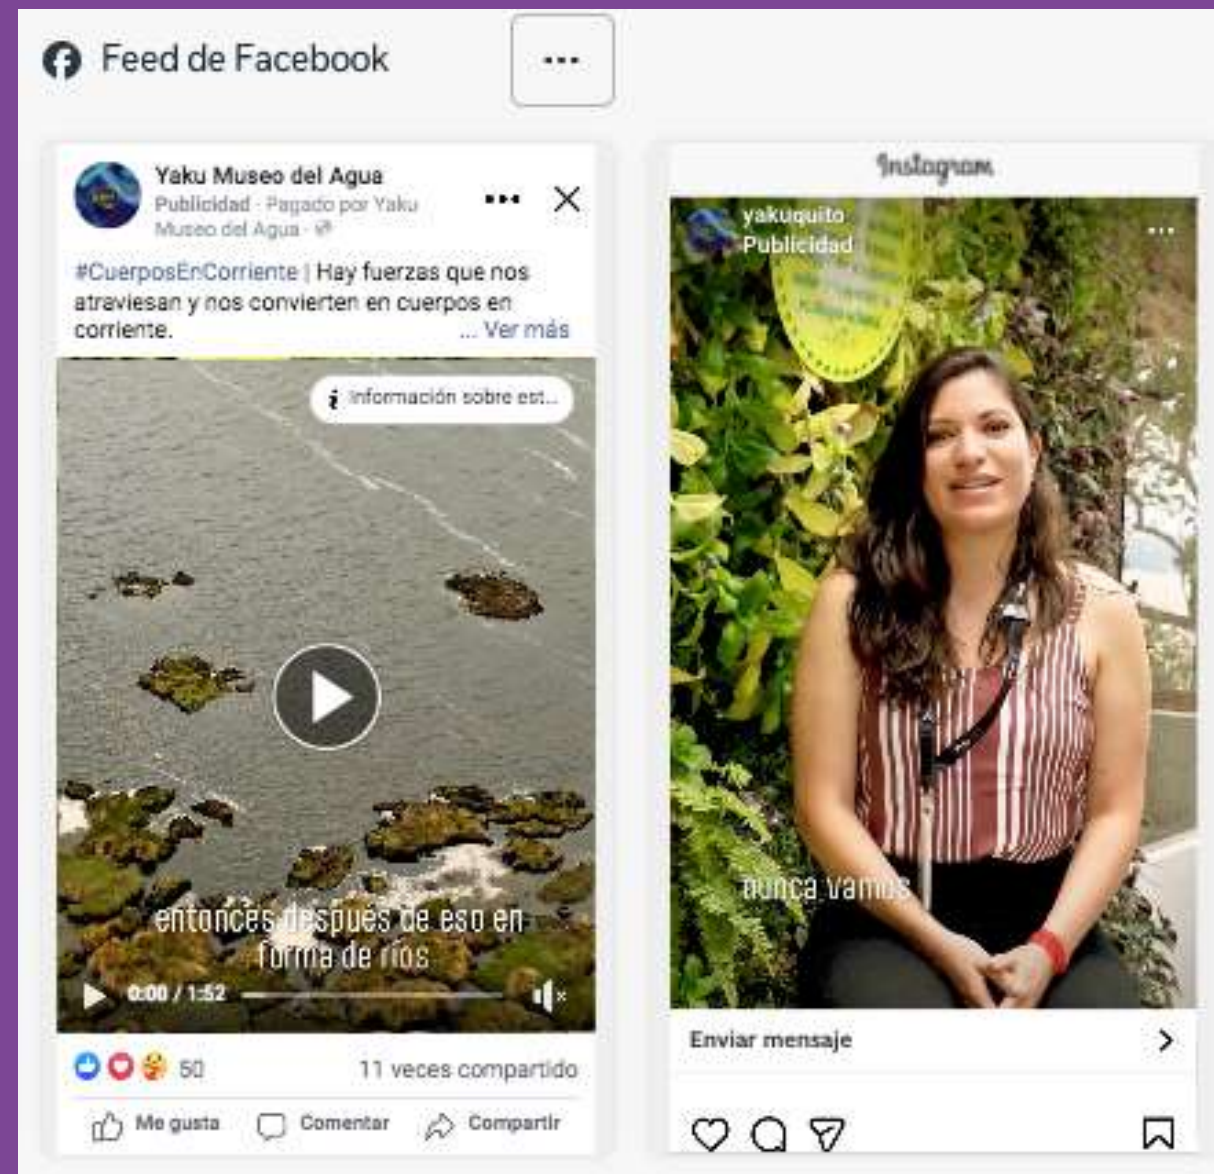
Feed de Facebook

...

Yaku Museo del Agua
Publicidad · Pagado por Yaku Museo del Agua ·

#CuerposEnCorriente | Hay fuerzas que nos atraviesan y nos convierten en cuerpos en corriente. ... Ver más

Información sobre est...

entonces después de eso en forma de ríos

0:00 / 1:52

50

11 veces compartido

Me gusta

Comentar

Compartir

Instagram

yakuquito
Publicidad

nunca vamos

Enviar mensaje